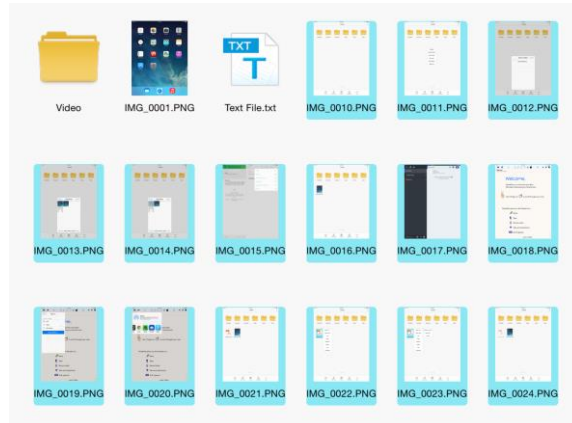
Video
IMG_0001.PNG
TXT
Text File.txt
IMG_0010.PNG
IMG_0011.PNG
IMG_0012.PNG
IMG_0013.PNG
IMG_0014.PNG
IMG_0015.PNG
IMG_0016.PNG
IMG_0017.PNG
Welcome
IMG_0018.PNG
IMG_0019.PNG
IMG_0020.PNG
IMG_0021.PNG
IMG_0022.PNG
IMG_0023.PNG
IMG_0024.PNG